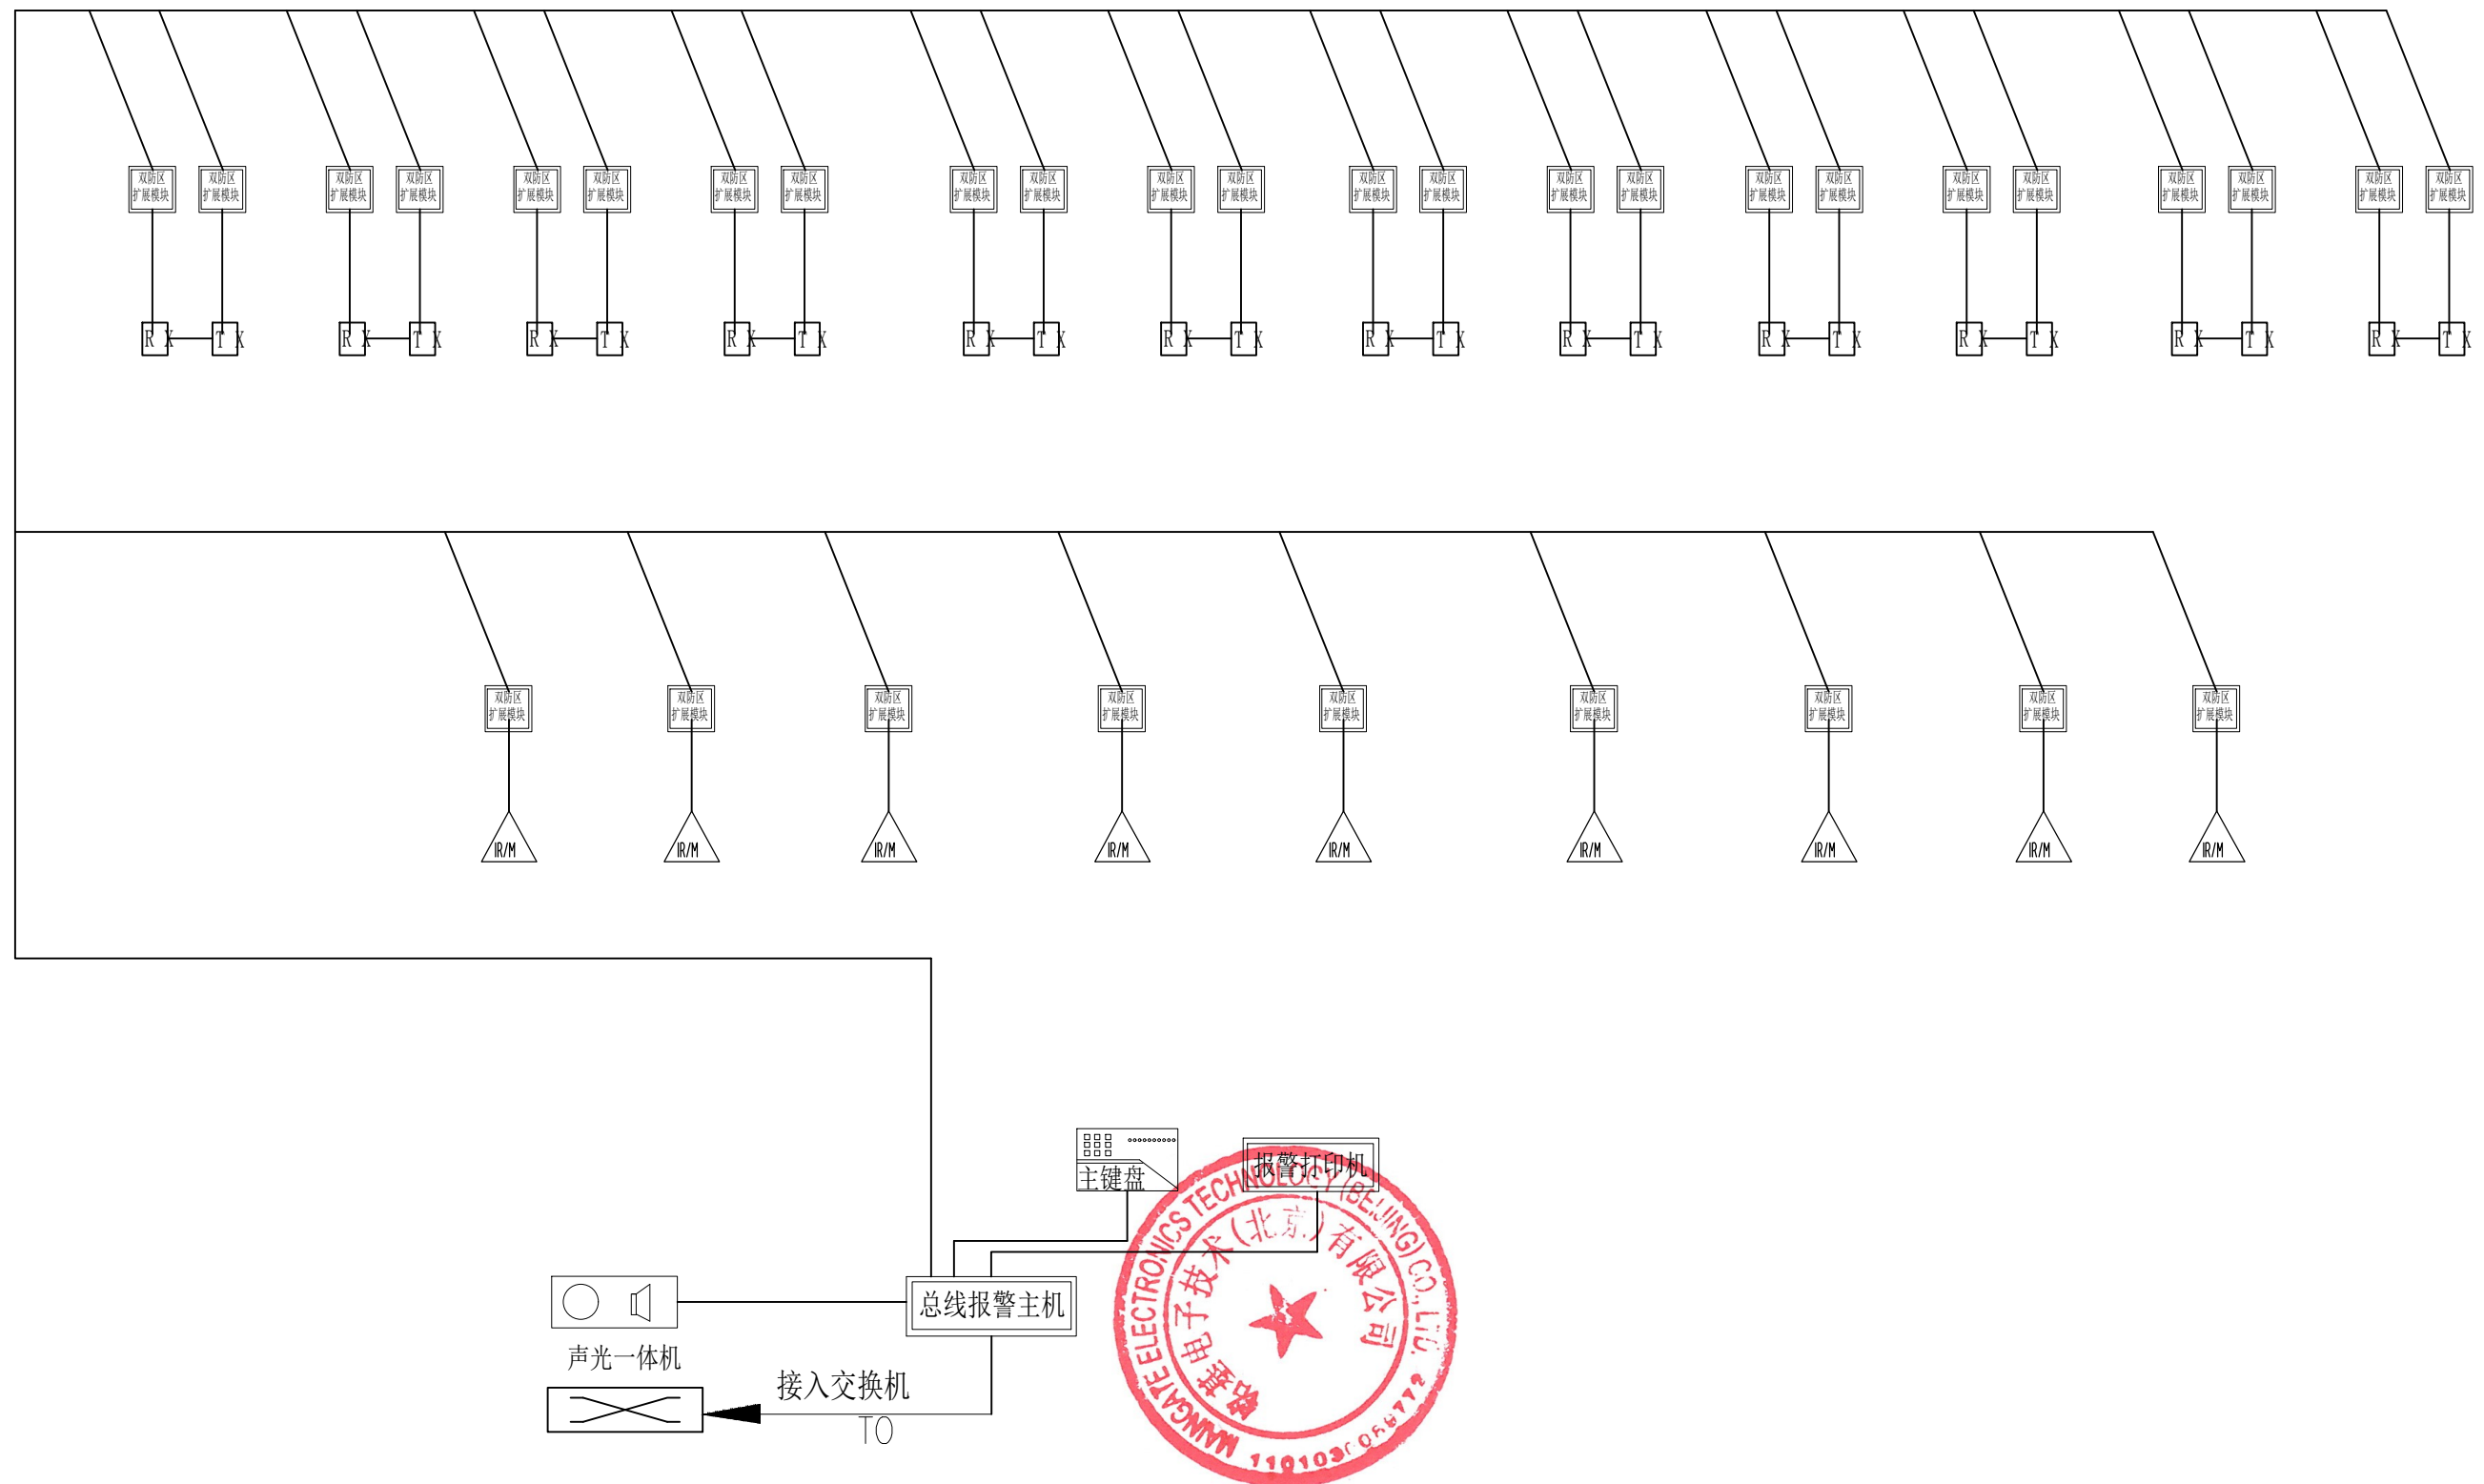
双防区扩展模块 双防区扩展模块 双防区扩展模块 双防区扩展模块 双防区扩展模块 双防区扩展模块 双防区扩展模块 双防区扩展模块 双防区扩展模块 双防区扩展模块 双防区扩展模块 双防区扩展模块 双防区扩展模块 双防区扩展模块 双防区扩展模块 双防区扩展模块 双防区扩展模块 双防区扩展模块 双防区扩展模块 双防区扩展模块 双防区扩展模块 双防区扩展模块 双防区扩展模块 双防区扩展模块

R X T X R X T X R X T X R X T X R X T X R X T X R X T X R X T X R X T X R X T X R X T X R X T X

双防区扩展模块 双防区扩展模块 双防区扩展模块 双防区扩展模块 双防区扩展模块 双防区扩展模块 双防区扩展模块 双防区扩展模块 双防区扩展模块

IR/M IR/M IR/M IR/M IR/M IR/M IR/M IR/M IR/M

主键盘

报警打印机

声光一体机

总线报警主机

接入交换机

TO

MANGATE ELECTRONICS TECHNOLOGY (BEIJING) CO., LTD.
曼基电子技术(北京)有限公司
110103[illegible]